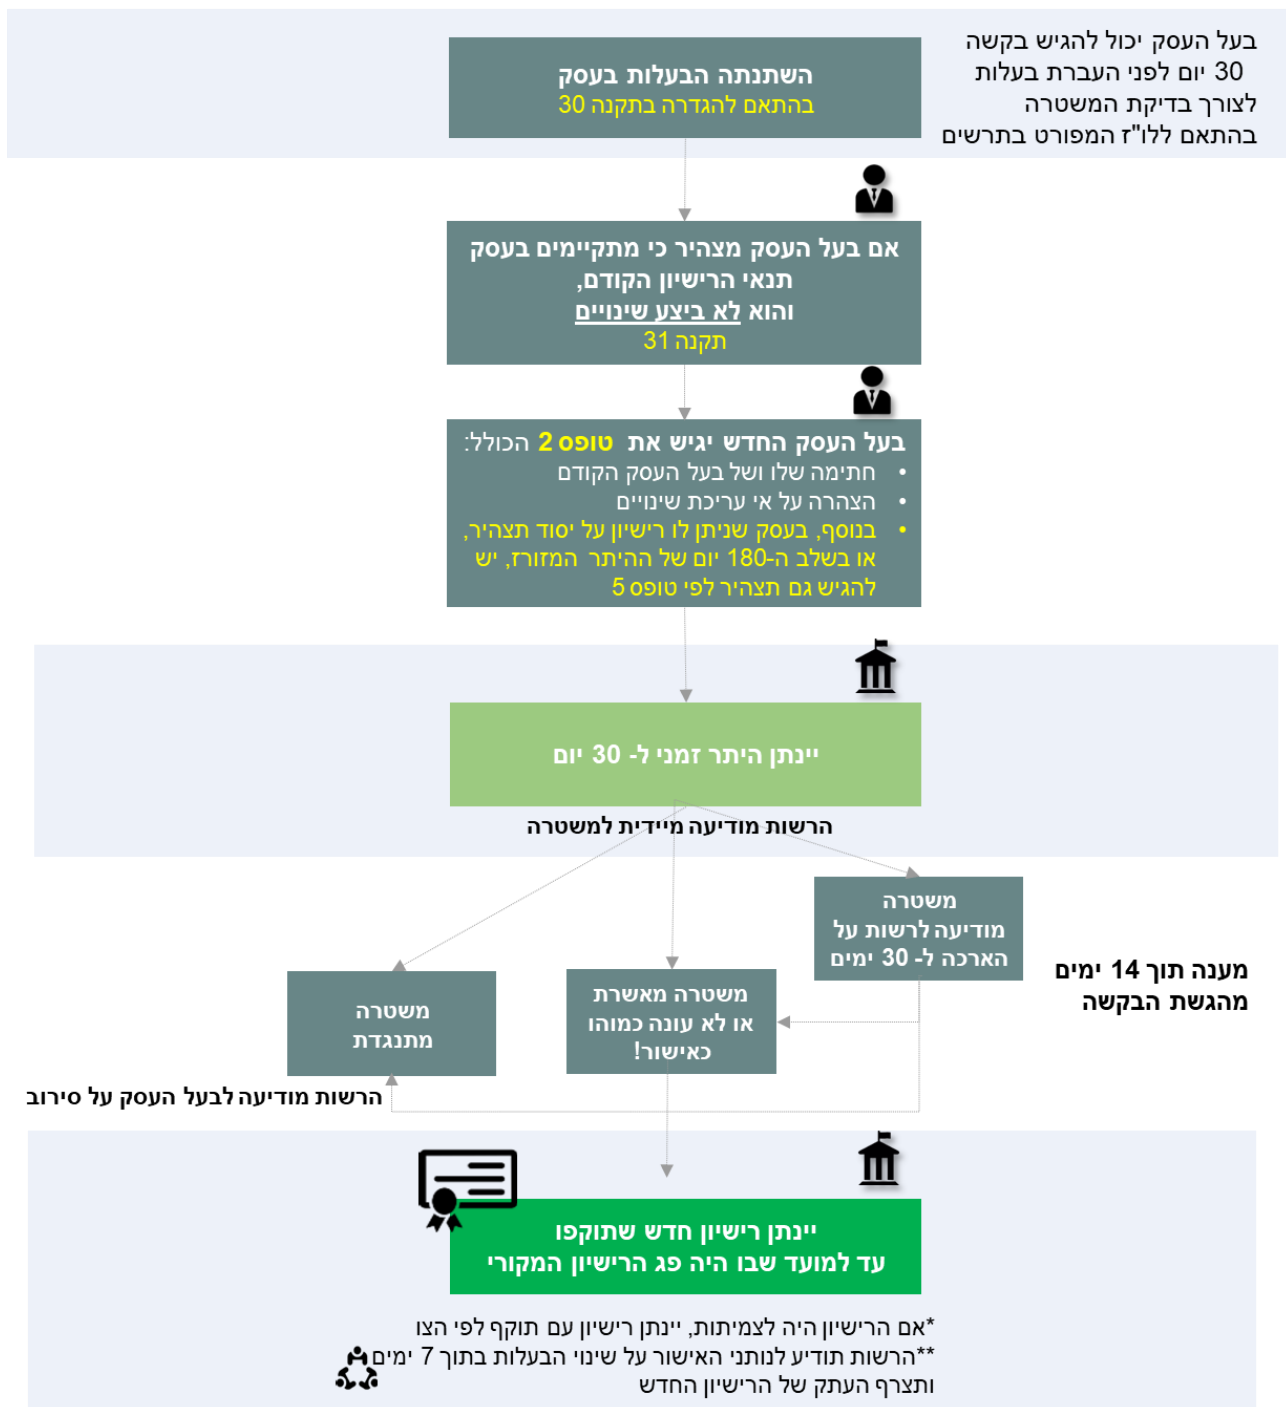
השתנתה הבעלות בעסק
בהתאם להגדרה בתקנה 30

בעל העסק יכול להגיש בקשה 30 יום לפני העברת בעלות לצורך בדיקת המשטרה בהתאם ללו"ז המפורט בתרשים

אם בעל העסק מצהיר כי מתקיימים בעסק תנאי הרישיון הקודם,
והוא לא ביצע שינויים
תקנה 31

בעל העסק החדש יגיש את טופס 2 הכולל:
• חתימה שלו ושל בעל העסק הקודם
• הצהרה על אי עריכת שינויים
• בנוסף, בעסק שניתן לו רישיון על יסוד תצהיר, או בשלב ה-180 יום של ההיתר המזורז, יש להגיש גם תצהיר לפי טופס 5

יינתן היתר זמני ל- 30 יום

הרשות מודיעה מיידית למשטרה

משטרה מודיעה לרשות על הארכה ל- 30 ימים

מענה תוך 14 ימים מהגשת הבקשה

משטרה מאשרת או לא עונה כמוהו כאישור!

משטרה מתנגדת

הרשות מודיעה לבעל העסק על סירוב

יינתן רישיון חדש שתוקפו
עד למועד שבו היה פג הרישיון המקורי

*אם הרישיון היה לצמיתות, יינתן רישיון עם תוקף לפי הצו
**הרשות תודיע לנותני האישור על שינוי הבעלות בתוך 7 ימים ותצרף העתק של הרישיון החדש